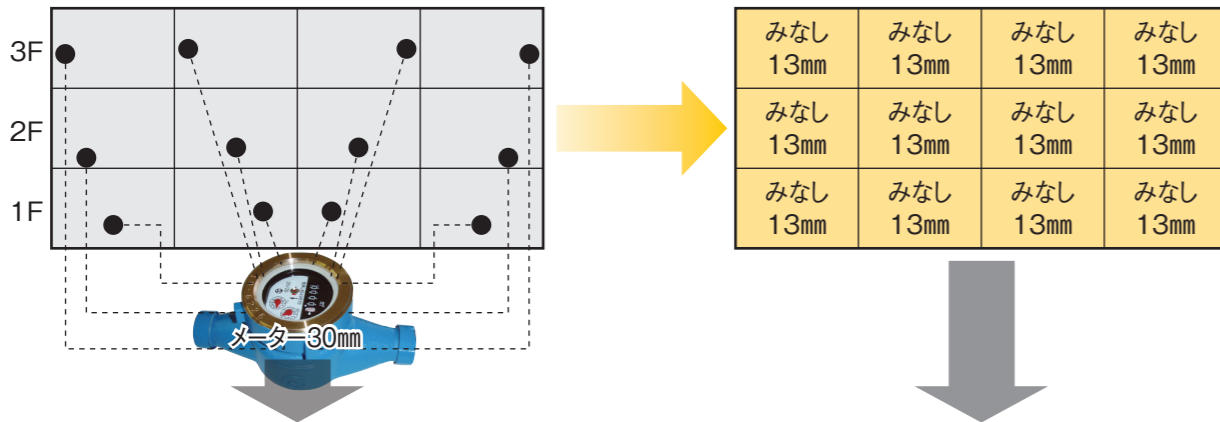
3F
2F
1F

メーター30mm

| みなし 13mm | みなし 13mm | みなし 13mm | みなし 13mm |
|---|---|---|---|
| みなし 13mm | みなし 13mm | みなし 13mm | みなし 13mm |
| みなし 13mm | みなし 13mm | みなし 13mm | みなし 13mm |